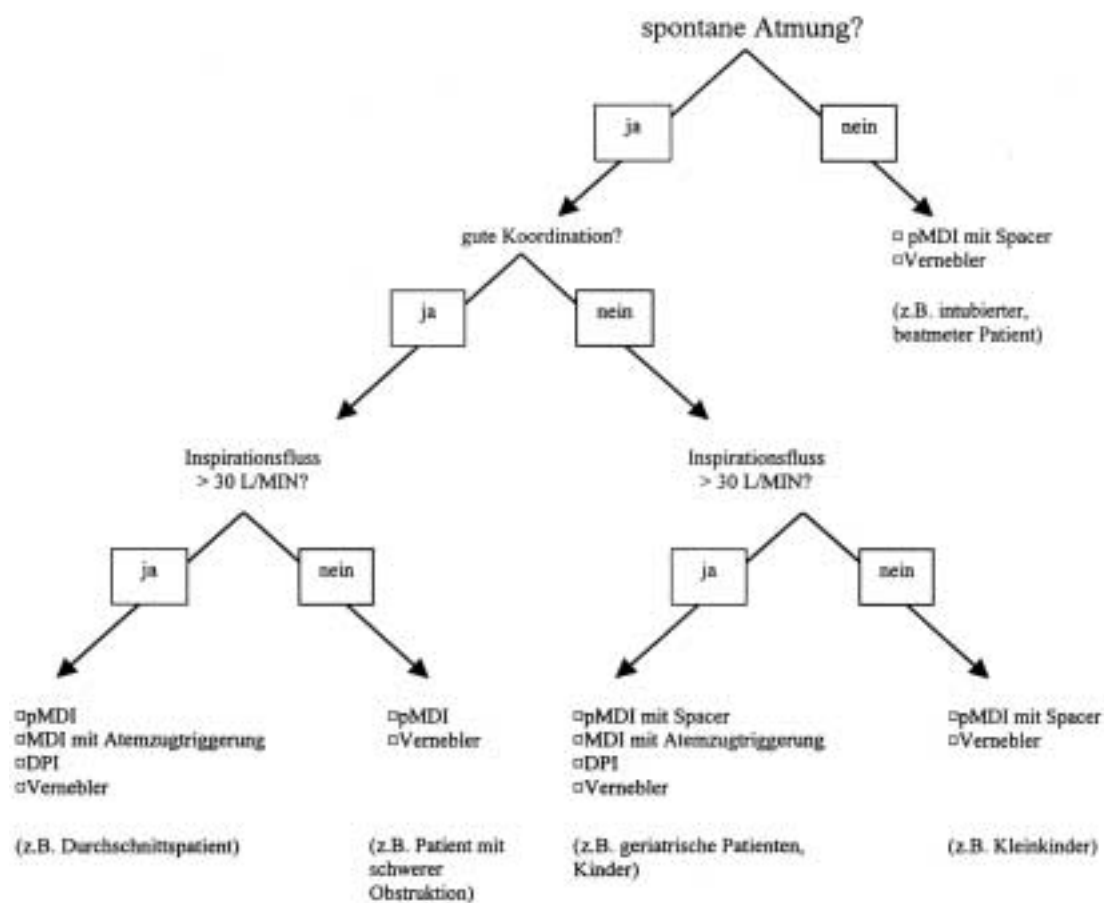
spontane Atmung?

ja

nein

gute Koordination?

□ pMDI mit Spacer
□ Vernebler

(z.B. intubierter, beatmeter Patient)

ja

nein

Inspirationsfluss > 30 L/MIN?

Inspirationsfluss > 30 L/MIN?

ja

nein

ja

nein

□ pMDI
□ MDI mit Atemzugtriggerung
□ DPI
□ Vernebler

(z.B. Durchschnittspatient)

□ pMDI
□ Vernebler

(z.B. Patient mit schwerer Obstruktion)

□ pMDI mit Spacer
□ MDI mit Atemzugtriggerung
□ DPI
□ Vernebler

(z.B. geriatrische Patienten, Kinder)

□ pMDI mit Spacer
□ Vernebler

(z.B. Kleinkinder)